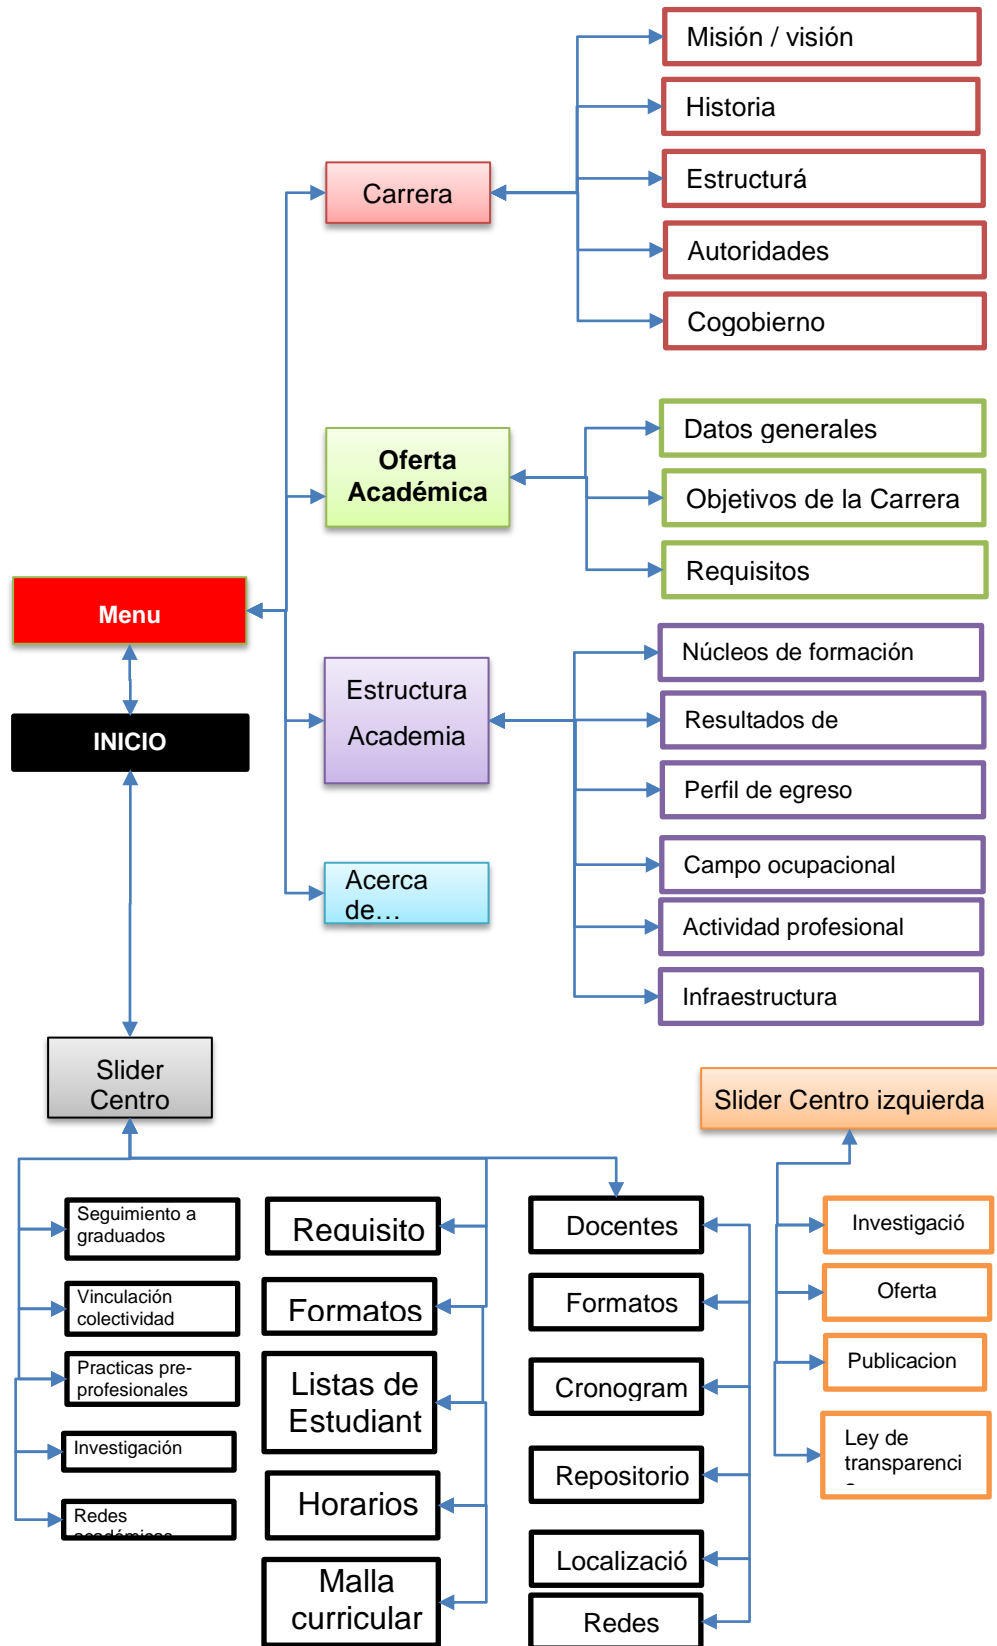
Misión / visión

Historia

Estructurá

Autoridades

Cogobierno

Carrera

Datos generales

Objetivos de la Carrera

Requisitos

Oferta Académica

Menu

INICIO

Núcleos de formación

Resultados de

Perfil de egreso

Campo ocupacional

Actividad profesional

Infraestructura

Estructura Academia

Acerca de…

Slider Centro

Slider Centro izquierda

Seguimiento a graduados

Vinculación colectividad

Practicas pre-profesionales

Investigación

Redes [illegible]

Requisito

Formatos

Listas de Estudiant

Horarios

Malla curricular

Docentes

Formatos

Cronogram

Repositorio

Localizació

Redes

Investigació

Oferta

Publicacion

Ley de transparenci